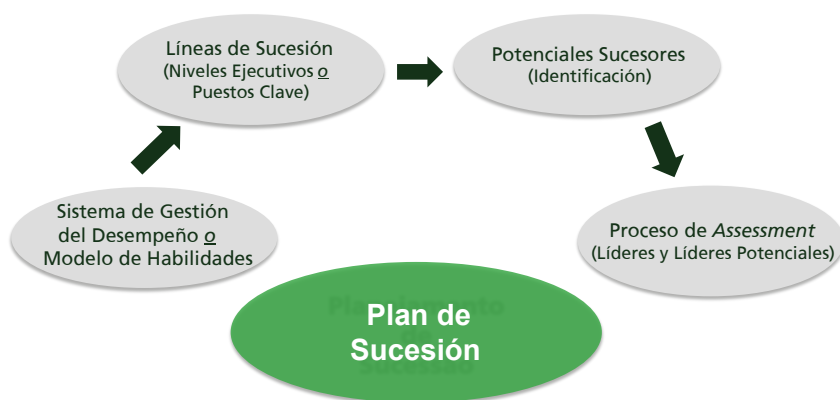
Sistema de Gestión del Desempeño o Modelo de Habilidades

Líneas de Sucesión (Niveles Ejecutivos o Puestos Clave)

Potenciales Sucesores (Identificación)

Proceso de Assessment (Líderes y Líderes Potenciales)

Plan de Sucesión